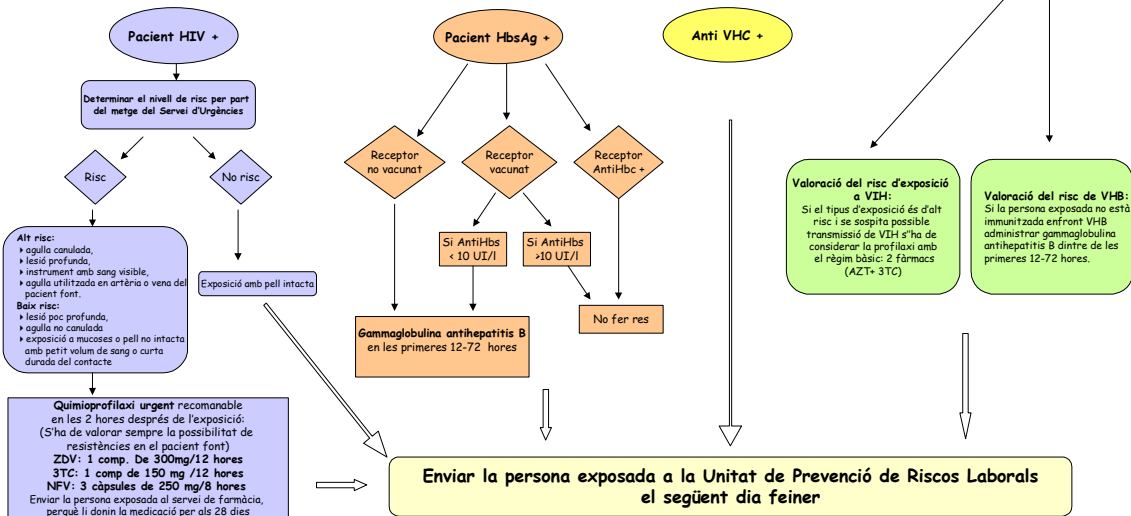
Pacient HIV +

Determinar el nivell de risc per part del metge del Servei d'Urgències

Risc

No risc

Alt risc:
agulla canulada,
lesió profunda,
instrument amb sang visible,
agulla utilitzada en artèria o vena del pacient font.
Baix risc:
lesió poc profunda,
agulla no canulada
exposició a mucoses o pell no intacta amb petit volum de sang o curta durada del contacte

Exposició amb pell intacta

Quimioprofilaxi urgent recomanable en les 2 hores després de l'exposició:
(S'ha de valorar sempre la possibilitat de resistències en el pacient font)
ZDV: 1 comp. De 300mg/12 hores
3TC: 1 comp de 150 mg /12 hores
NFV: 3 càpsules de 250 mg/8 hores
Enviar la persona exposada al servei de farmàcia, perquè li donin la medicació per als 28 dies

Pacient HbsAg +

Receptor no vacunat

Receptor vacunat

Receptor AntiHbc +

Si AntiHbs < 10 UI/l

Si AntiHbs >10 UI/l

Gammaglobulina antihepatitis B en les primeres 12-72 hores

No fer res

Anti VHC +

Valoració del risc d'exposició a VIH:
Si el tipus d'exposició és d'alt risc i se sospita possible transmissió de VIH s"ha de considerar la profilaxi amb el règim bàsic: 2 fàrmacs (AZT+ 3TC)

Valoració del risc de VHB:
Si la persona exposada no està immunitzada enfront VHB administrar gammaglobulina antihepatitis B dintre de les primeres 12-72 hores.

Enviar la persona exposada a la Unitat de Prevenció de Riscos Laborals el següent dia feiner